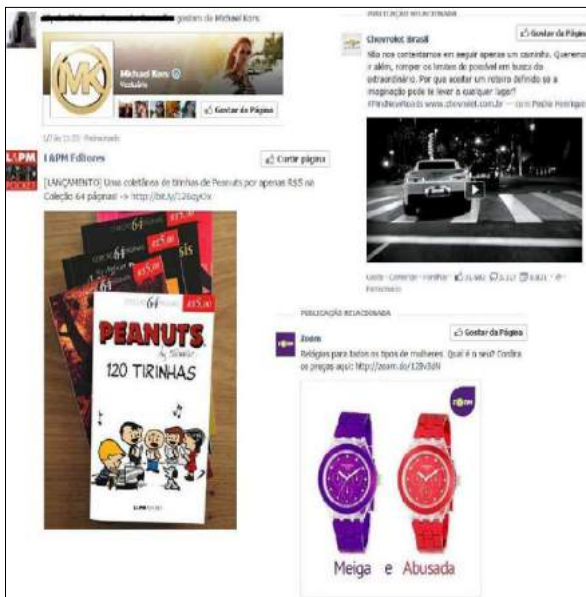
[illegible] gostam de Michael Kors.

MK

Michael Kors
Vestuário

Gostar da Página

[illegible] · Patrocinado

PUBLICAÇÃO RELACIONADA

Chevrolet Brasil

Gostar da Página

Não nos contentamos em seguir apenas um caminho. Queremos ir além, romper os limites do possível em busca do extraordinário. Por que aceitar um roteiro definido se a imaginação pode te levar a qualquer lugar? #FindNewRoads www.chevrolet.com.br — com Pedro Henrique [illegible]

Curtir · Comentar · Partilhar · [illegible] · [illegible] · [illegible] · Patrocinado

L&PM

L&PM Editores

Curtir página

[LANÇAMENTO] Uma coletânea de tirinhas de Peanuts por apenas R$5 na Coleção 64 páginas! -> http://bit.ly/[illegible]

64

R$5,00

PEANUTS

by Schulz

120 TIRINHAS

L&PM

PUBLICAÇÃO RELACIONADA

Zoom

Gostar da Página

Relógios para todos os tipos de mulheres. Qual é o seu? Confira os preços aqui: http://zoom.do/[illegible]

ZOOM

Meiga e Abusada